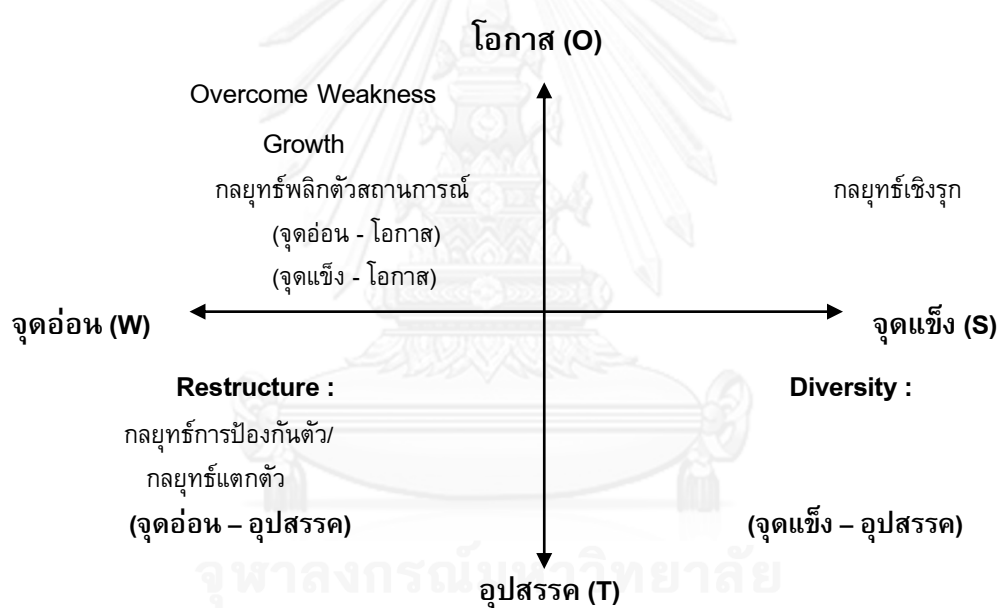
โอกาส (O)

Overcome Weakness

Growth

กลยุทธ์พลิกตัวสถานการณ์

(จุดอ่อน - โอกาส)

(จุดแข็ง - โอกาส)

กลยุทธ์เชิงรุก

จุดอ่อน (W)

จุดแข็ง (S)

Restructure :

กลยุทธ์การป้องกันตัว/

กลยุทธ์แตกตัว

(จุดอ่อน – อุปสรรค)

Diversity :

(จุดแข็ง – อุปสรรค)

อุปสรรค (T)

จุฬาลงกรณ์มหาวิทยาลัย